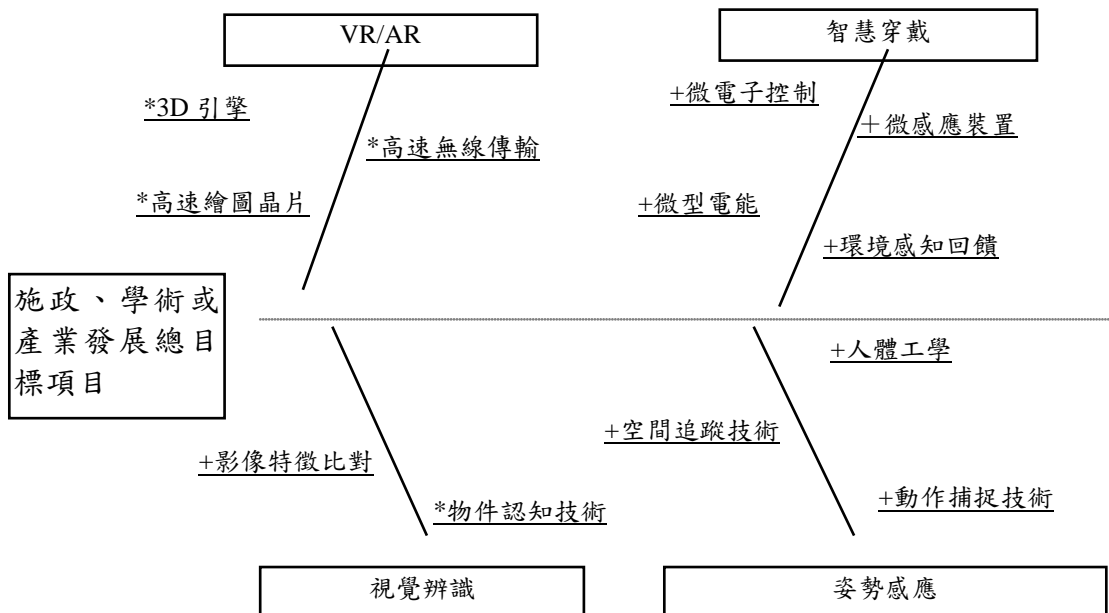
VR/AR

*3D 引擎

*高速無線傳輸

*高速繪圖晶片

智慧穿戴

+微電子控制

+微感應裝置

+微型電能

+環境感知回饋

施政、學術或產業發展總目標項目

+人體工學

+空間追蹤技術

+動作捕捉技術

+影像特徵比對

*物件認知技術

視覺辨識

姿勢感應